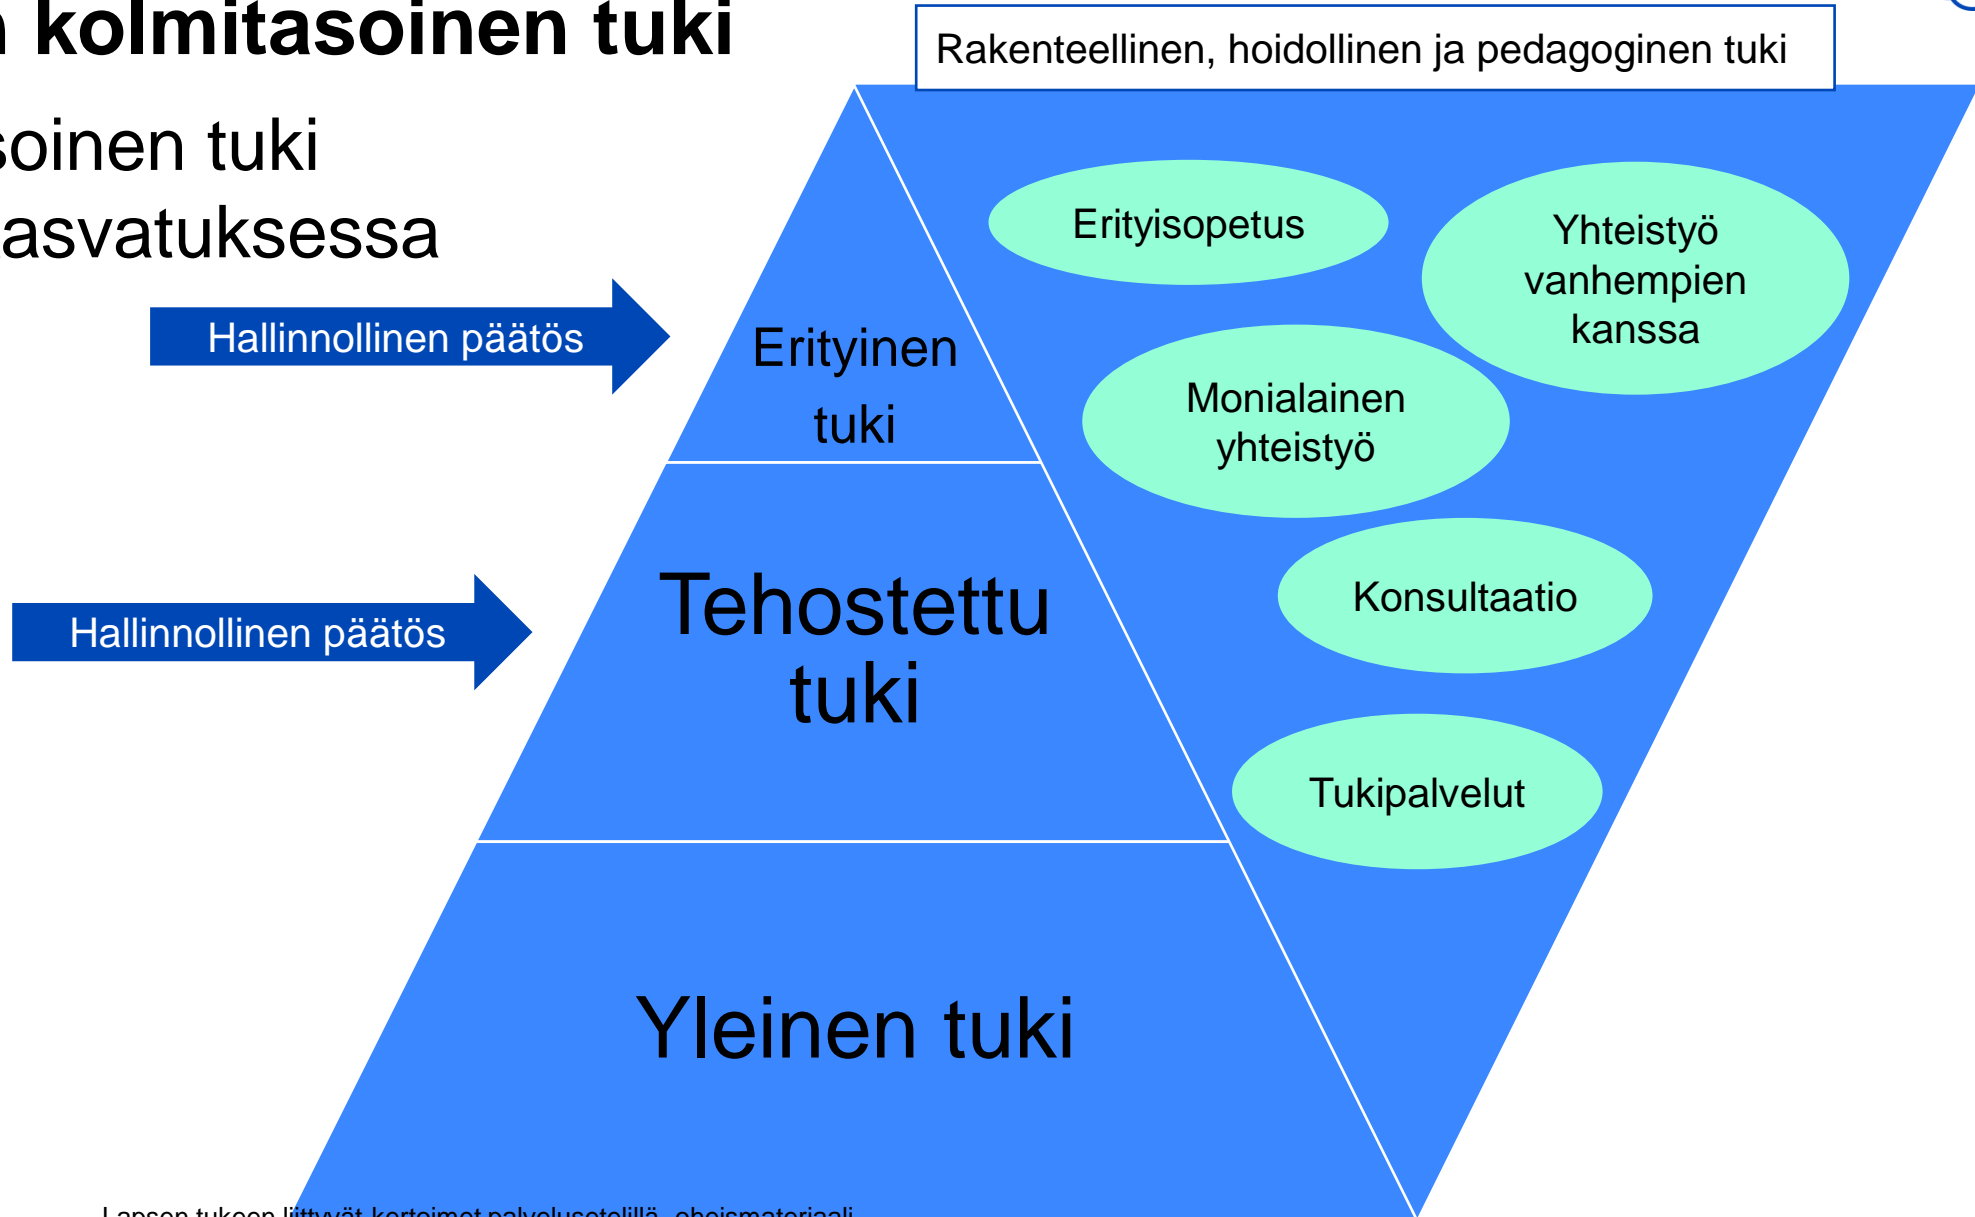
n kolmitasoinen tuki

soinen tuki
asvatuksessa

Rakenteellinen, hoidollinen ja pedagoginen tuki

Hallinnollinen päätös

Erityinen tuki

Hallinnollinen päätös

Tehostettu tuki

Yleinen tuki

Erityisopetus

Yhteistyö vanhempien kanssa

Monialainen yhteistyö

Konsultaatio

Tukipalvelut

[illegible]